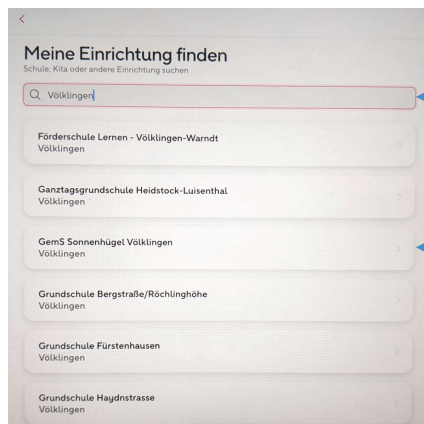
Meine Einrichtung finden
Schule, Kita oder andere Einrichtung suchen

Völklingen

Förderschule Lernen - Völklingen-Warndt
Völklingen

Ganztagsgrundschule Heidstock-Luisenthal
Völklingen

GemS Sonnenhügel Völklingen
Völklingen

Grundschule Bergstraße/Röchlinghöhe
Völklingen

Grundschule Fürstenhausen
Völklingen

Grundschule Haydnstrasse
Völklingen